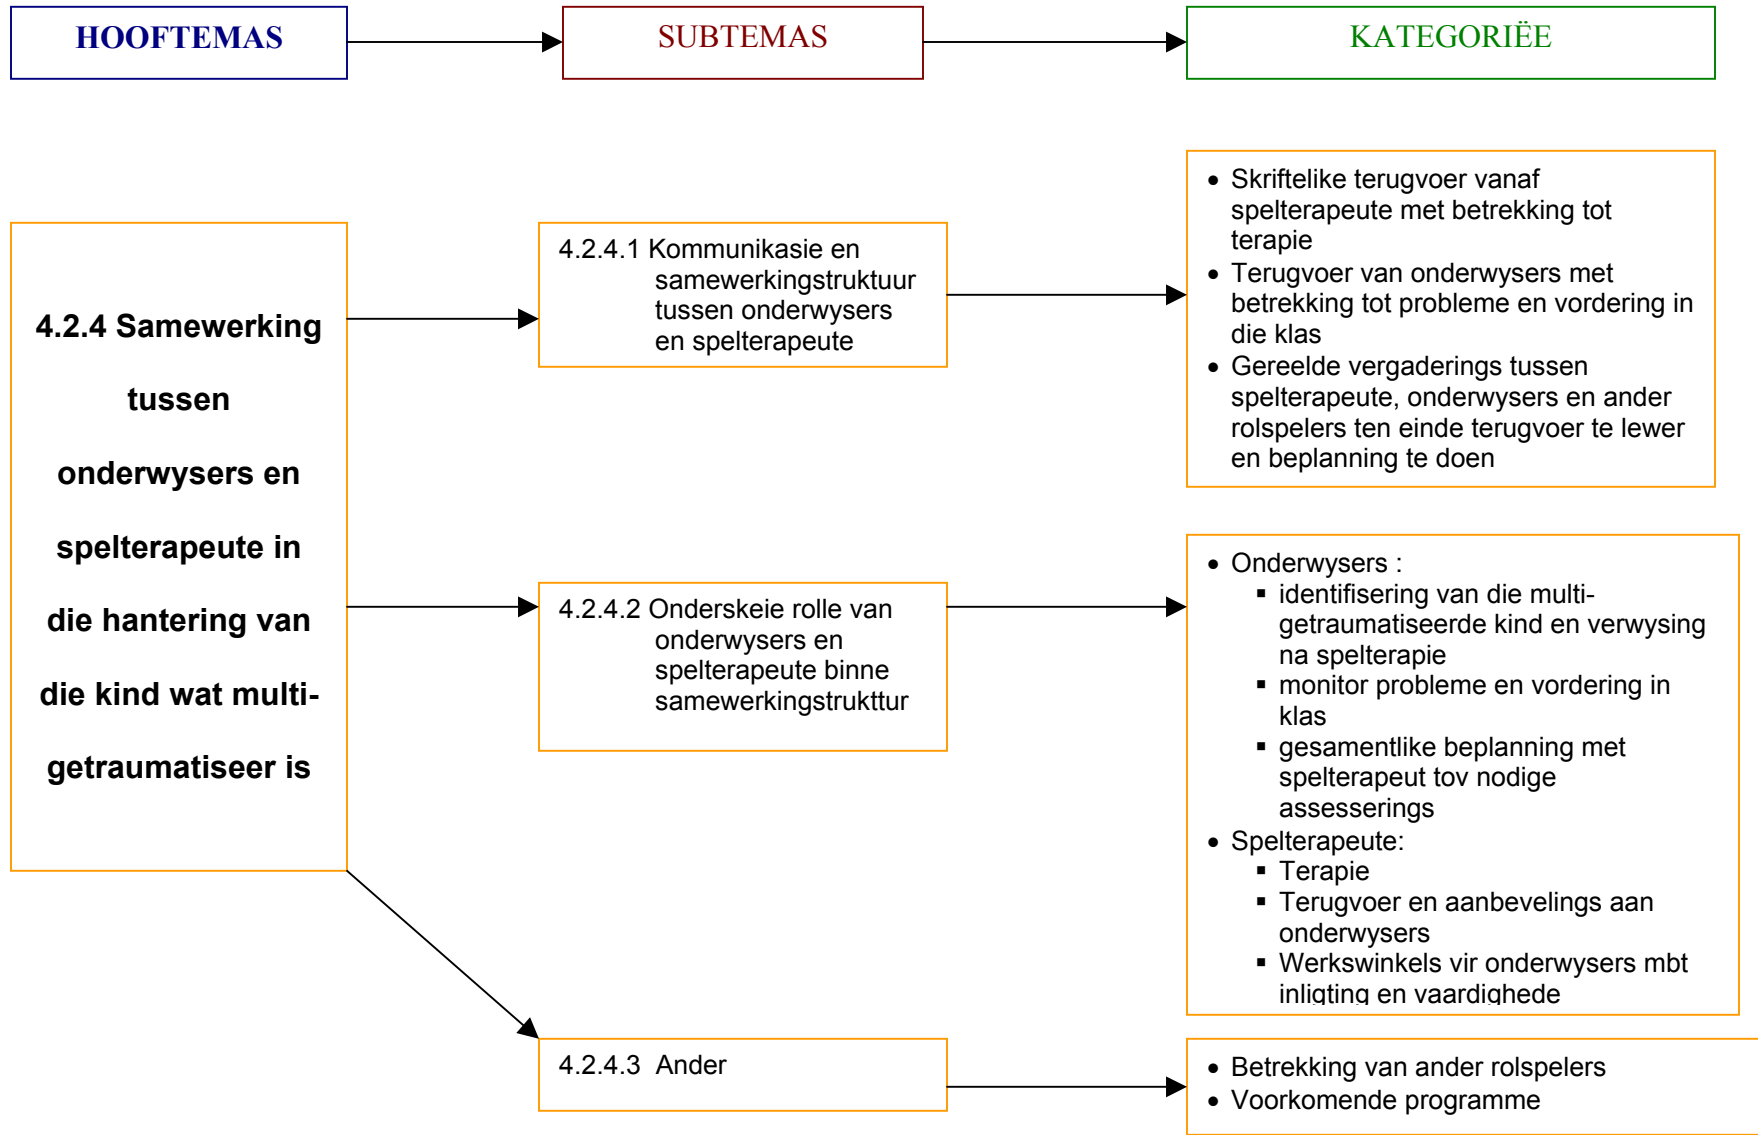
HOOFTEMAS

SUBTEMAS

KATEGORIËE

4.2.4 Samewerking tussen onderwysers en spelterapeute in die hantering van die kind wat multi-getraumatiseer is

4.2.4.1 Kommunikasie en samewerkingstruktuur tussen onderwysers en spelterapeute

- Skriftelike terugvoer vanaf spelterapeute met betrekking tot terapie
- Terugvoer van onderwysers met betrekking tot probleme en vordering in die klas
- Gereelde vergaderings tussen spelterapeute, onderwysers en ander rolspelers ten einde terugvoer te lewer en beplanning te doen

4.2.4.2 Onderskeie rolle van onderwysers en spelterapeute binne samewerkingstrukttur

- Onderwysers :
  - identifisering van die multi-getraumatiseerde kind en verwysing na spelterapie
  - monitor probleme en vordering in klas
  - gesamentlike beplanning met spelterapeut tov nodige assesserings
- Spelterapeute:
  - Terapie
  - Terugvoer en aanbevelings aan onderwysers
  - Werkswinkels vir onderwysers mbt inligting en vaardighede

4.2.4.3 Ander

- Betrekking van ander rolspelers
- Voorkomende programme